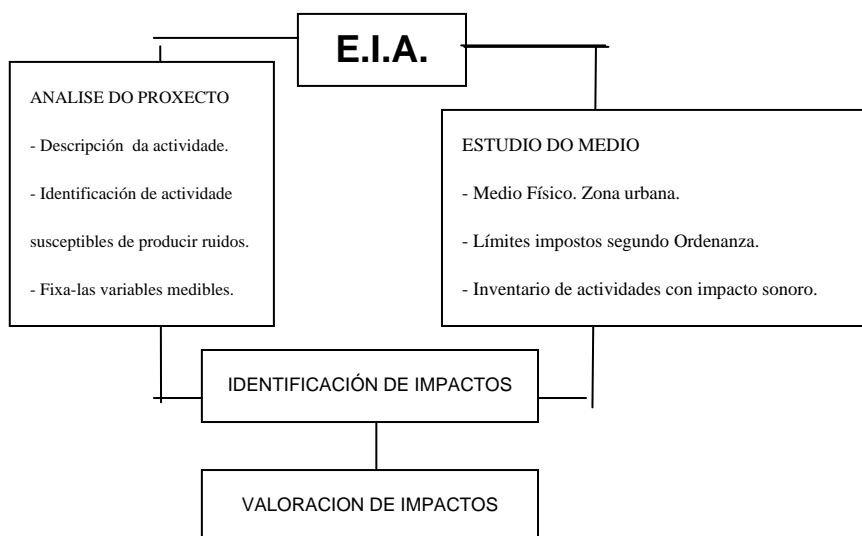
E.I.A.

ANALISE DO PROXECTO

- Descripción da actividade.

- Identificación de actividade susceptibles de producir ruidos.

- Fixa-las variables medibles.

ESTUDIO DO MEDIO

- Medio Físico. Zona urbana.

- Límites impostos segundo Ordenanza.

- Inventario de actividades con impacto sonoro.

IDENTIFICACIÓN DE IMPACTOS

VALORACION DE IMPACTOS